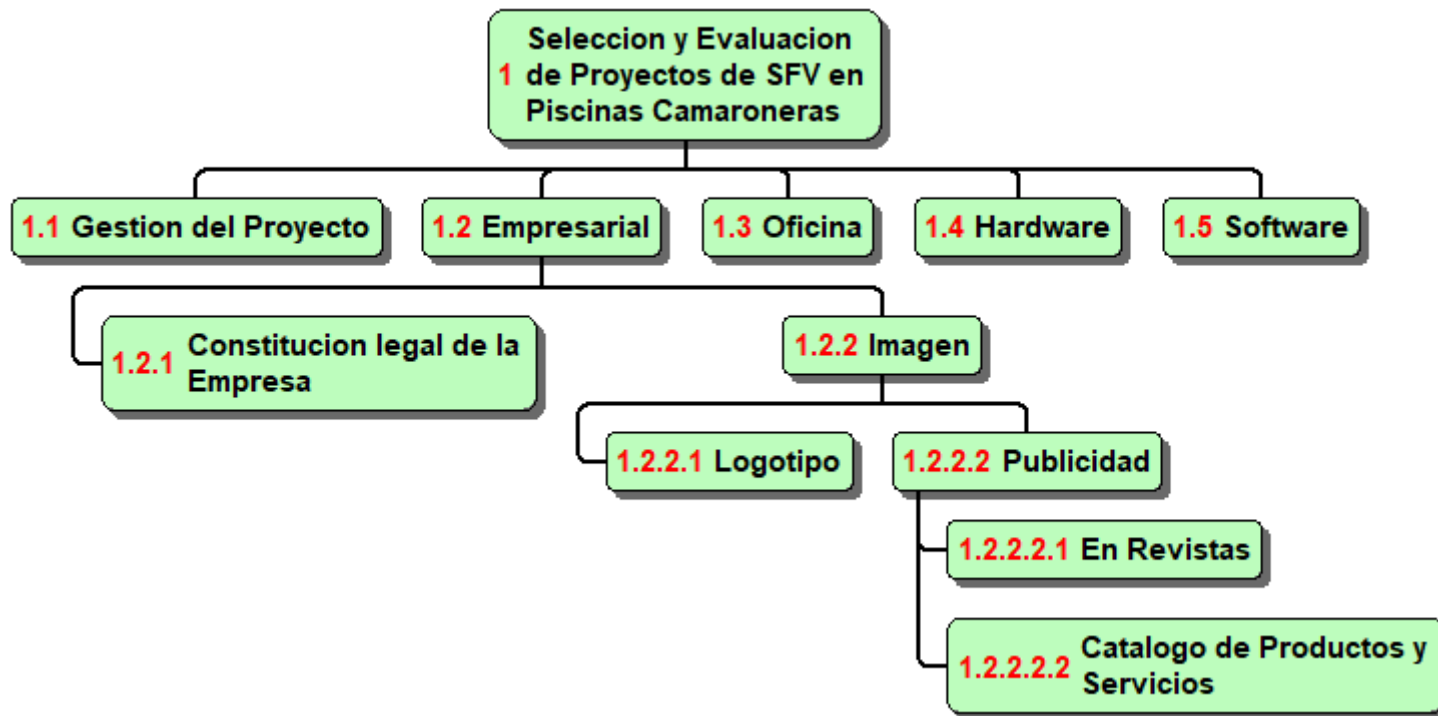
1 Seleccion y Evaluacion de Proyectos de SFV en Piscinas Camaroneras

1.1 Gestion del Proyecto

1.2 Empresarial

1.3 Oficina

1.4 Hardware

1.5 Software

1.2.1 Constitucion legal de la Empresa

1.2.2 Imagen

1.2.2.1 Logotipo

1.2.2.2 Publicidad

1.2.2.2.1 En Revistas

1.2.2.2.2 Catalogo de Productos y Servicios